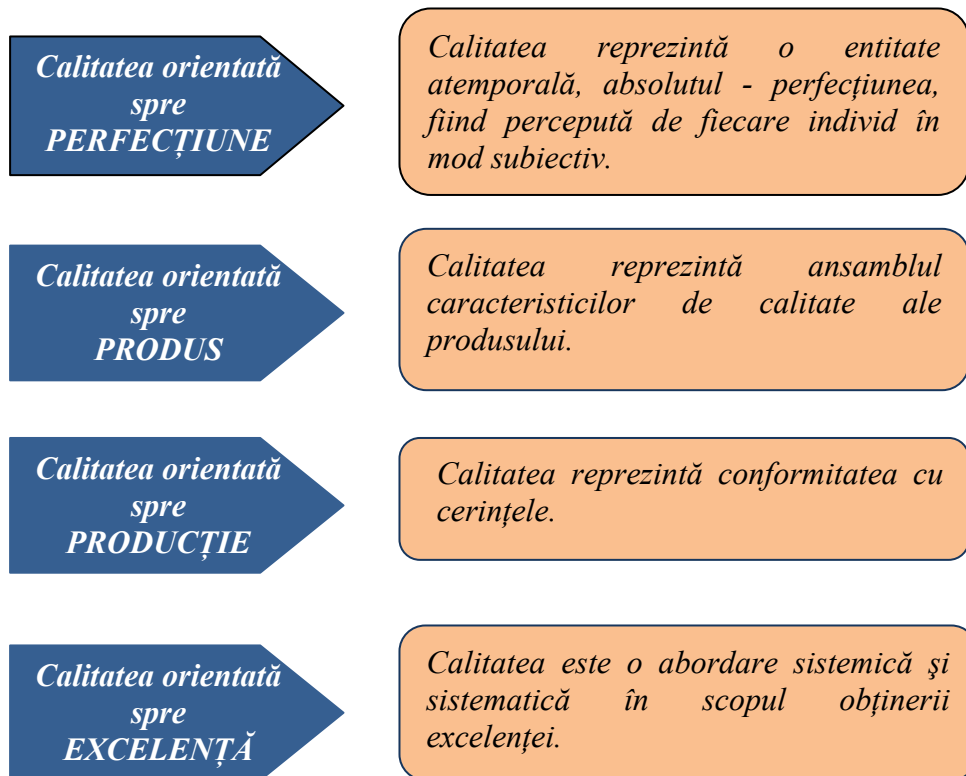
Calitatea orientată spre PERFECȚIUNE

Calitatea reprezintă o entitate atemporală, absolutul - perfecțiunea, fiind percepută de fiecare individ în mod subiectiv.

Calitatea orientată spre PRODUS

Calitatea reprezintă ansamblul caracteristicilor de calitate ale produsului.

Calitatea orientată spre PRODUCȚIE

Calitatea reprezintă conformitatea cu cerințele.

Calitatea orientată spre EXCELENȚĂ

Calitatea este o abordare sistemică şi sistematică în scopul obținerii excelenței.